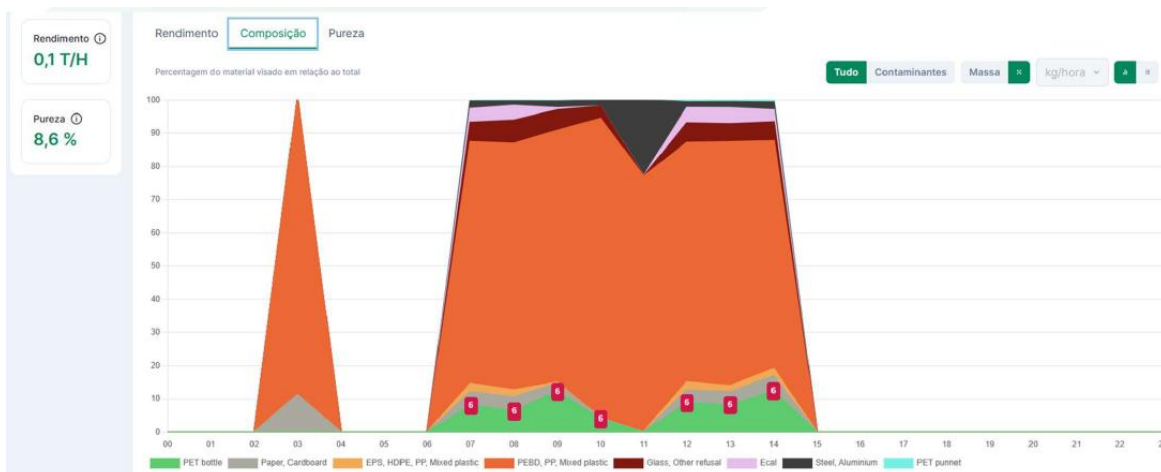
Rendimento ⓘ
0,1 T/H

Pureza ⓘ
8,6 %

Rendimento Composição Pureza

Percentagem do material visado em relação ao total

Tudo Contaminantes Massa % kg/hora a a

100
90
80
70
60
50
40
30
20
10
0

6 6 6 6 6 6 6

00 01 02 03 04 05 06 07 08 09 10 11 12 13 14 15 16 17 18 19 20 21 22

PET bottle Paper, Cardboard EPS, HDPE, PP, Mixed plastic PEBD, PP, Mixed plastic Glass, Other refusal Ecal Steel, Aluminium PET punnet